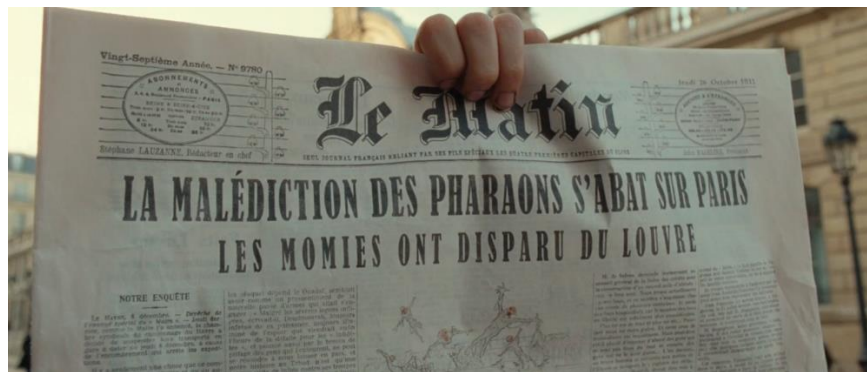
Vingt-Septième Année. — N° 9780

ABONNEMENTS ANNONCES PARIS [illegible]

Le Matin

Jeudi 26 Octobre 1911

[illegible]

Stéphane LAUZANNE, Rédacteur en chef

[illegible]

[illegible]

LA MALÉDICTION DES PHARAONS S'ABAT SUR PARIS

LES MOMIES ONT DISPARU DU LOUVRE

NOTRE ENQUÊTE

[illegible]

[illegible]

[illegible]